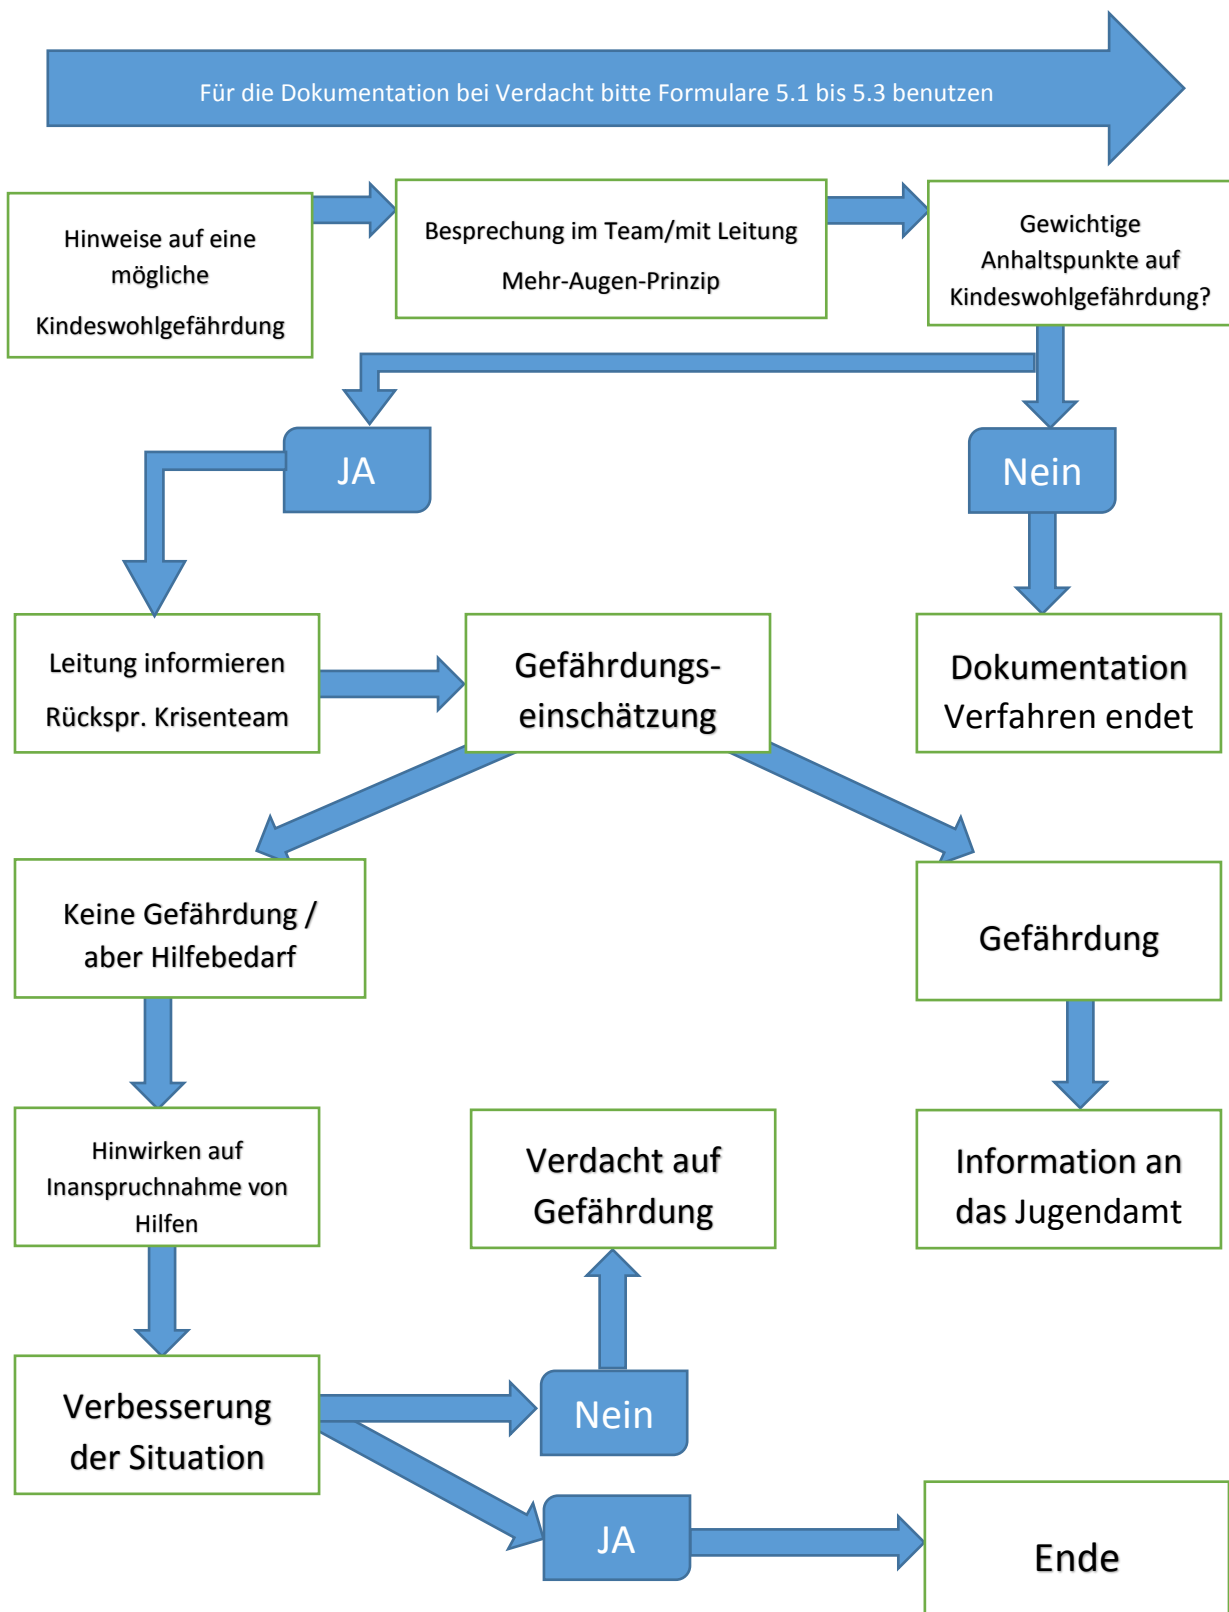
Für die Dokumentation bei Verdacht bitte Formulare 5.1 bis 5.3 benutzen

Hinweise auf eine mögliche Kindeswohlgefährdung

Besprechung im Team/mit Leitung
Mehr-Augen-Prinzip

Gewichtige Anhaltspunkte auf Kindeswohlgefährdung?

JA

Nein

Leitung informieren
Rückspr. Krisenteam

Gefährdungs-einschätzung

Dokumentation Verfahren endet

Keine Gefährdung / aber Hilfebedarf

Gefährdung

Hinwirken auf Inanspruchnahme von Hilfen

Verdacht auf Gefährdung

Information an das Jugendamt

Verbesserung der Situation

Nein

JA

Ende